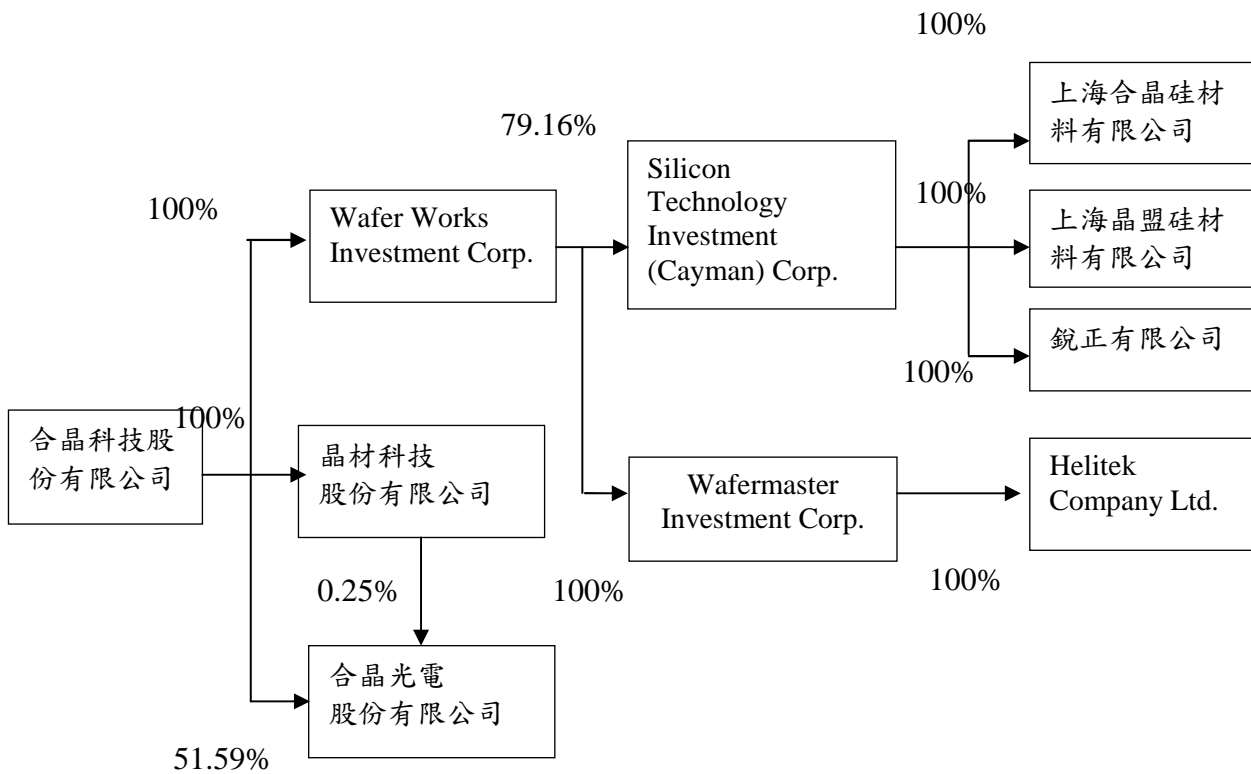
100%

79.16%

上海合晶硅材料有限公司

Silicon Technology Investment (Cayman) Corp.

100%

Wafer Works Investment Corp.

100%

上海晶盟硅材料有限公司

銳正有限公司

100%

100%

合晶科技股份有限公司

晶材科技股份有限公司

Wafermaster Investment Corp.

Helitek Company Ltd.

100%

0.25%

100%

合晶光電股份有限公司

51.59%